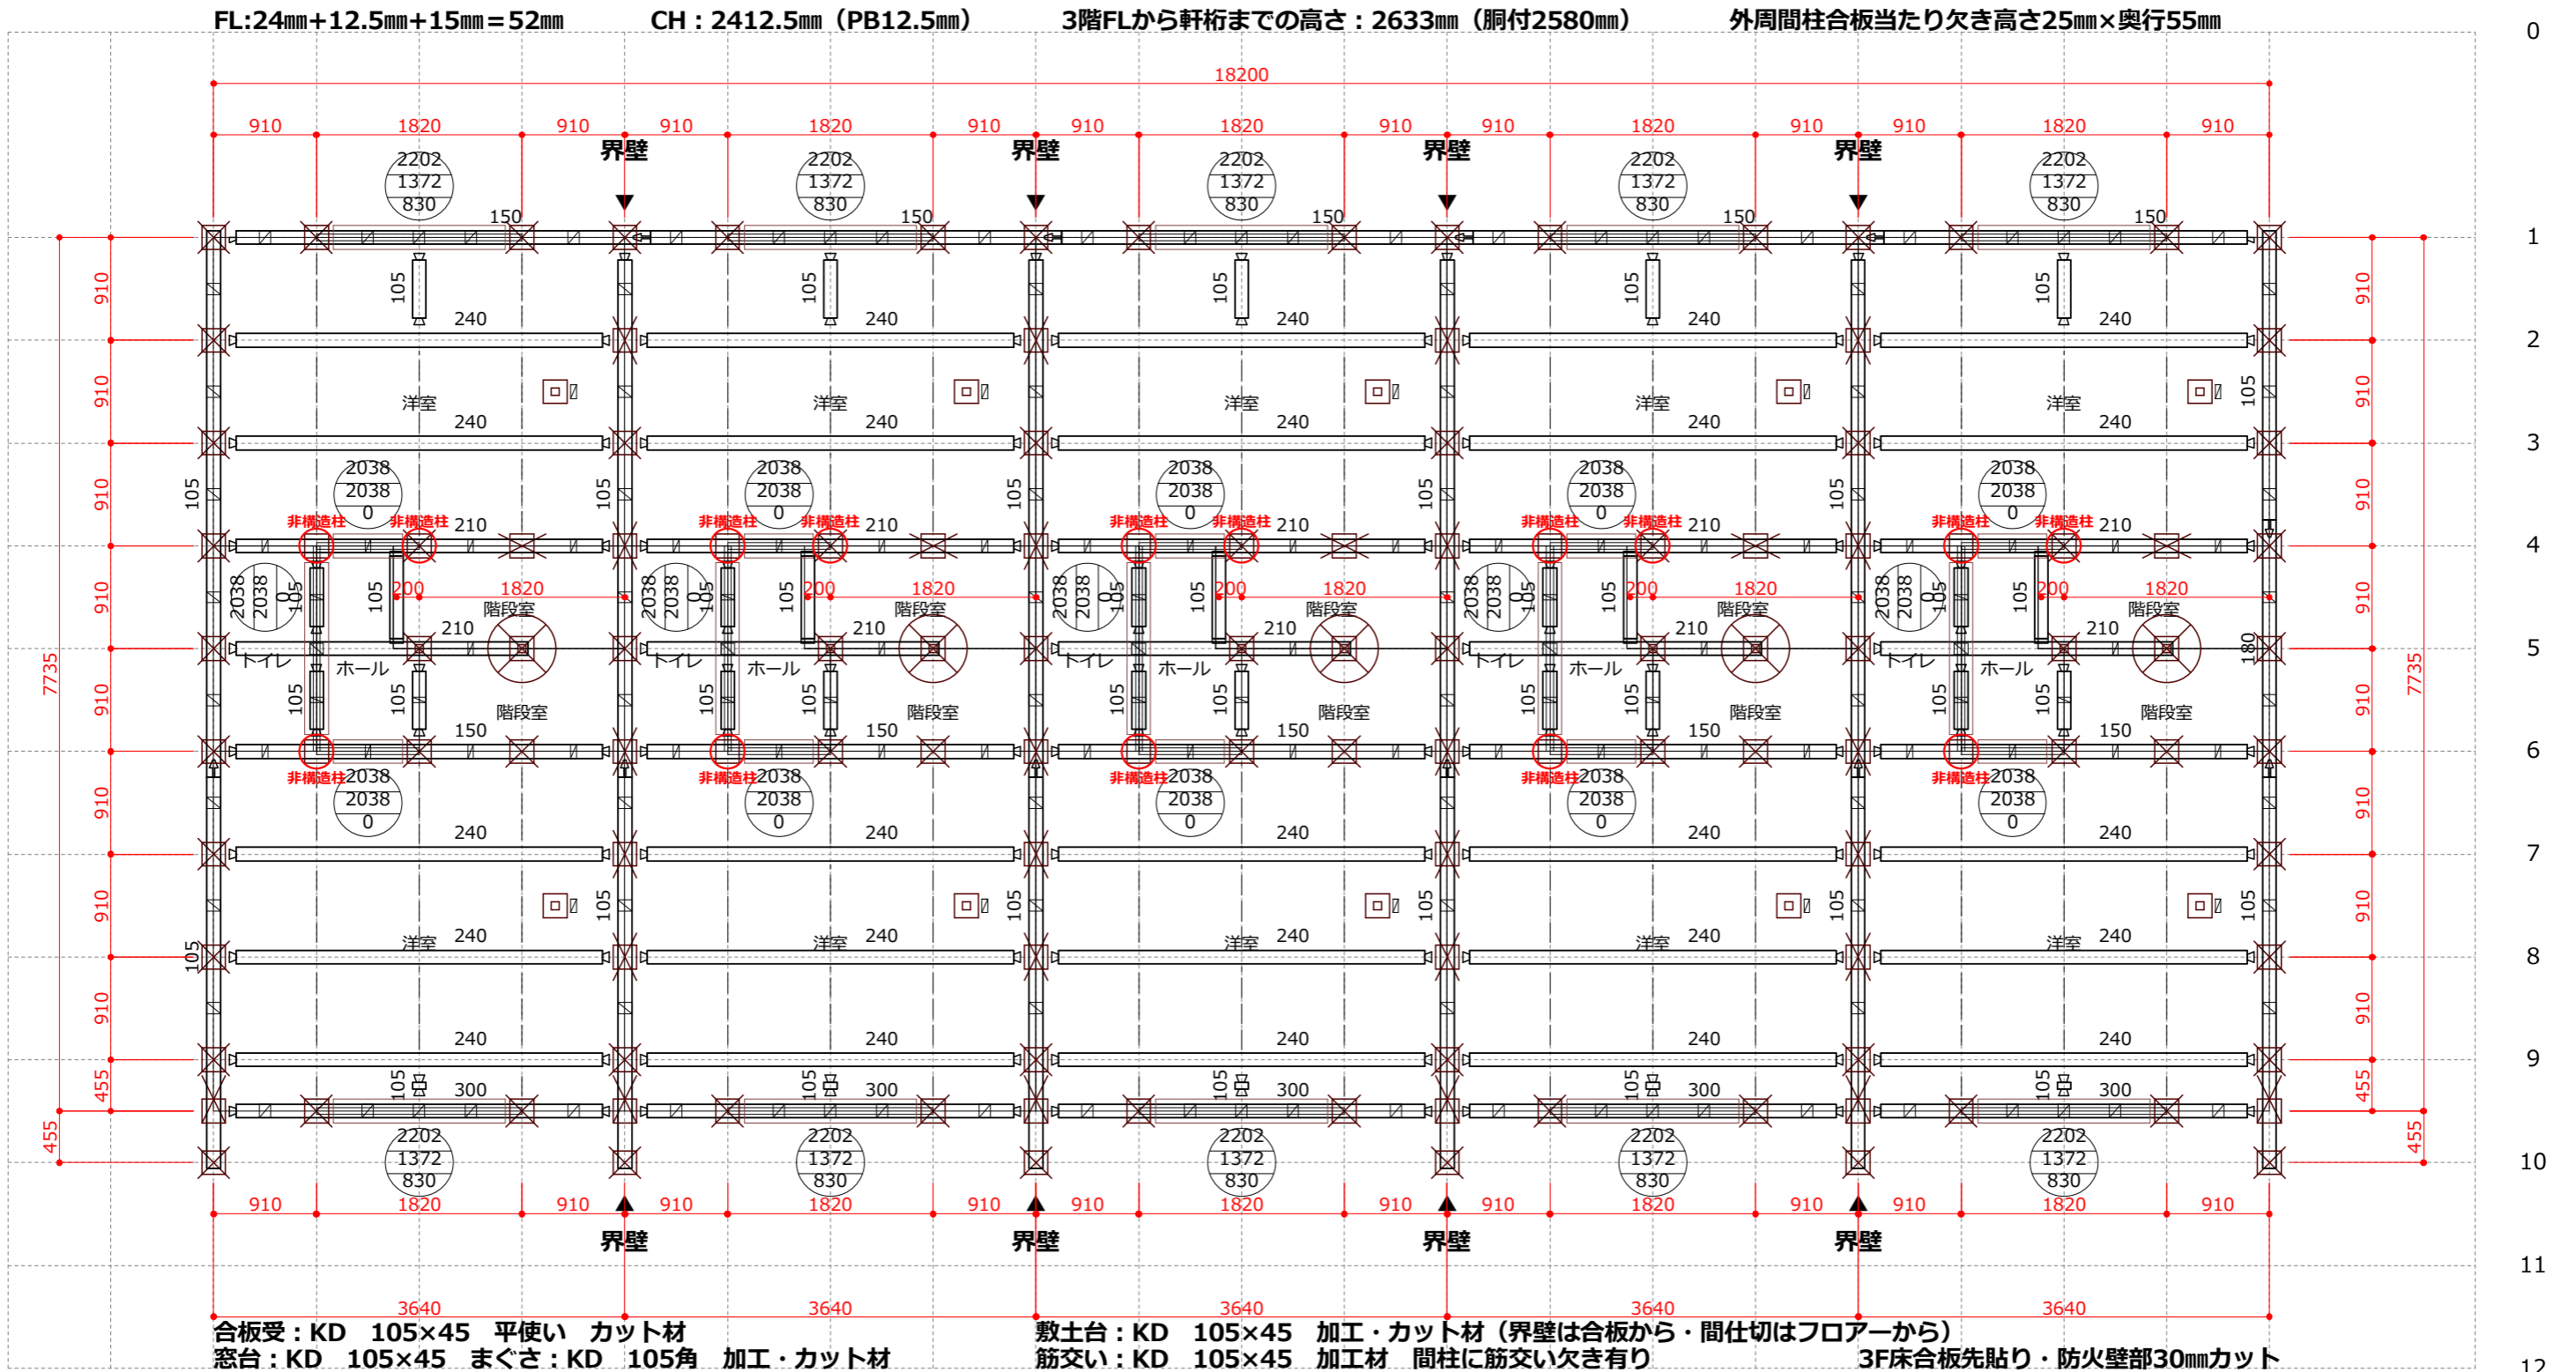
FL:24㎜+12.5㎜+15㎜=52㎜　CH：2412.5㎜（PB12.5㎜）　3階FLから軒桁までの高さ：2633㎜（胴付2580㎜）　外周間柱合板当たり欠き高さ25㎜×奥行55㎜

0 1 2 3 4 5 6 7 8 9 10 11 12

18200

910 1820 910 910 1820 910 910 1820 910 910 1820 910 910 1820 910

界壁 界壁 界壁 界壁

2202 1372 830

150

105

240

洋室

2038 2038 0

非構造柱

210

1820

階段室

トイレ

ホール

105

200

150

180

7735

910

455

界壁 界壁 界壁 界壁

3640 3640 3640 3640 3640

合板受：KD　105×45　平使い　カット材
窓台：KD　105×45　まぐさ：KD　105角　加工・カット材
敷土台：KD　105×45　加工・カット材（界壁は合板から・間仕切はフロアーから）
筋交い：KD　105×45　加工材　間柱に筋交い欠き有り
3F床合板先貼り・防火壁部30㎜カット